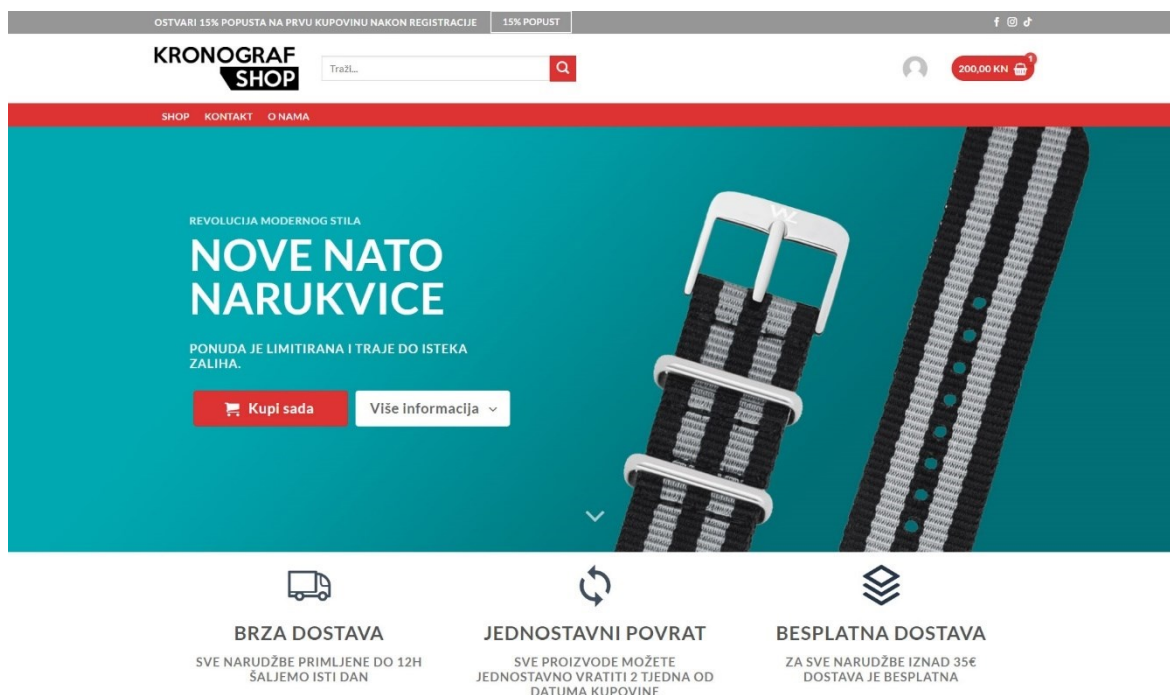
OSTVARI 15% POPUSTA NA PRVU KUPOVINU NAKON REGISTRACIJE 15% POPUST

KRONOGRAF SHOP

Traži...

200,00 KN 1

SHOP KONTAKT O NAMA

REVOLUCIJA MODERNOG STILA

NOVE NATO NARUKVICE

PONUDA JE LIMITIRANA I TRAJE DO ISTEKA ZALIHA.

Kupi sada

Više informacija

BRZA DOSTAVA

SVE NARUDŽBE PRIMLJENE DO 12H ŠALJEMO ISTI DAN

JEDNOSTAVNI POVRAT

SVE PROIZVODE MOŽETE JEDNOSTAVNO VRATITI 2 TJEDNA OD DATUMA KUPOVINE

BESPLATNA DOSTAVA

ZA SVE NARUDŽBE IZNAD 35€ DOSTAVA JE BESPLATNA